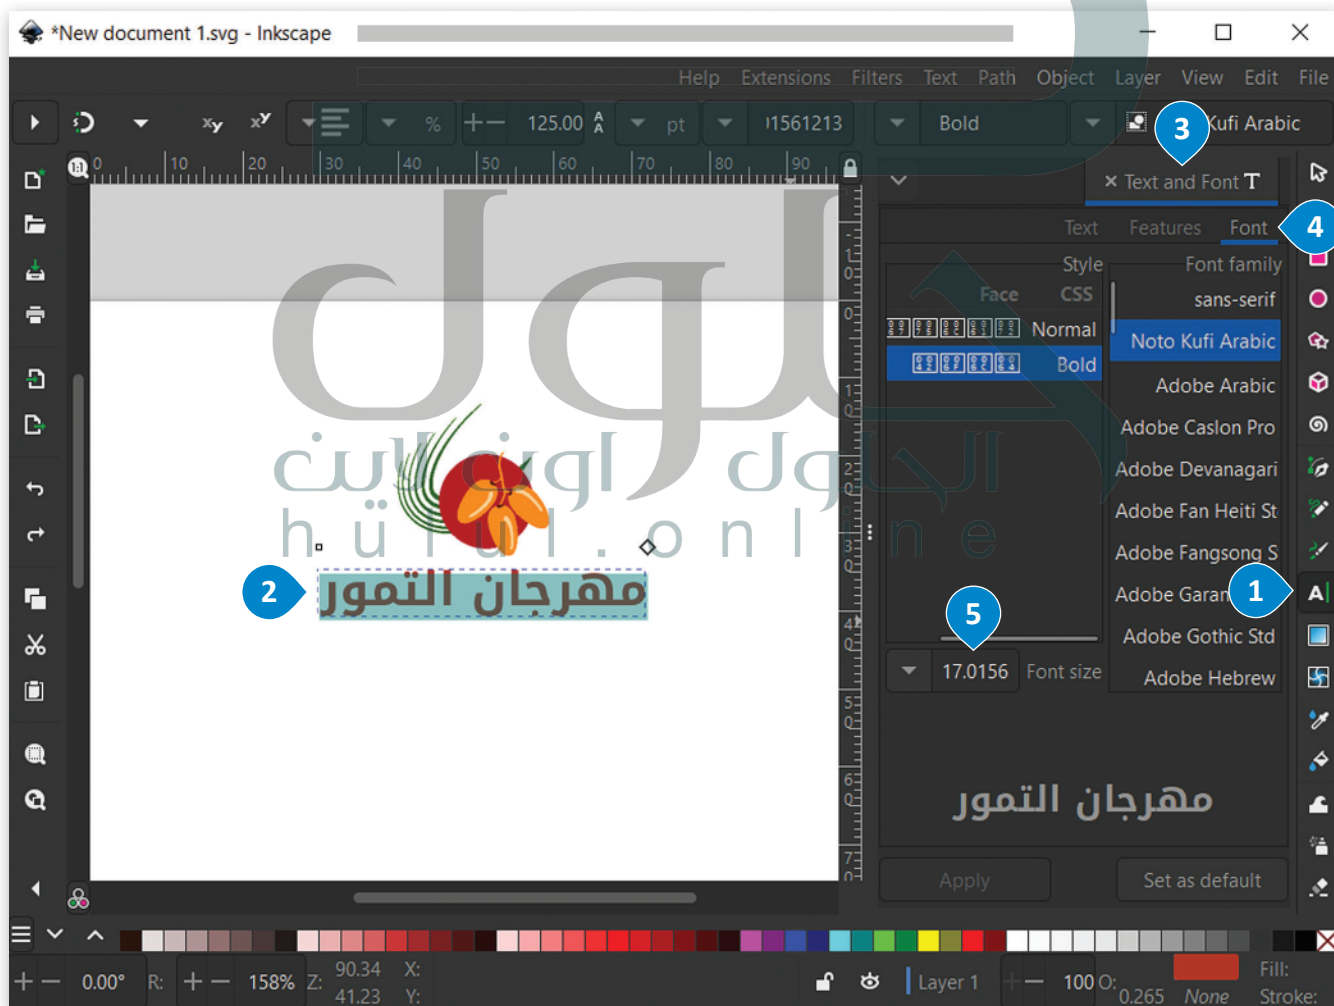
*New document 1.svg - Inkscape

Help Extensions Filters Text Path Object Layer View Edit File

125.00 pt 11561213 Bold Kufi Arabic

3

× Text and Font T

Text Features Font

4

Style Font family
Face CSS sans-serif
Normal Noto Kufi Arabic
Bold Adobe Arabic
Adobe Caslon Pro
Adobe Devanagari
Adobe Fan Heiti St
Adobe Fangsong S
Adobe Garan
Adobe Gothic Std
Adobe Hebrew

1

2

مهرجان التمور

5

17.0156 Font size

مهرجان التمور

Apply Set as default

0.00° R: 158% Z: 90.34 X: 41.23 Y: Layer 1 100 O: 0.265 None Fill: Stroke: